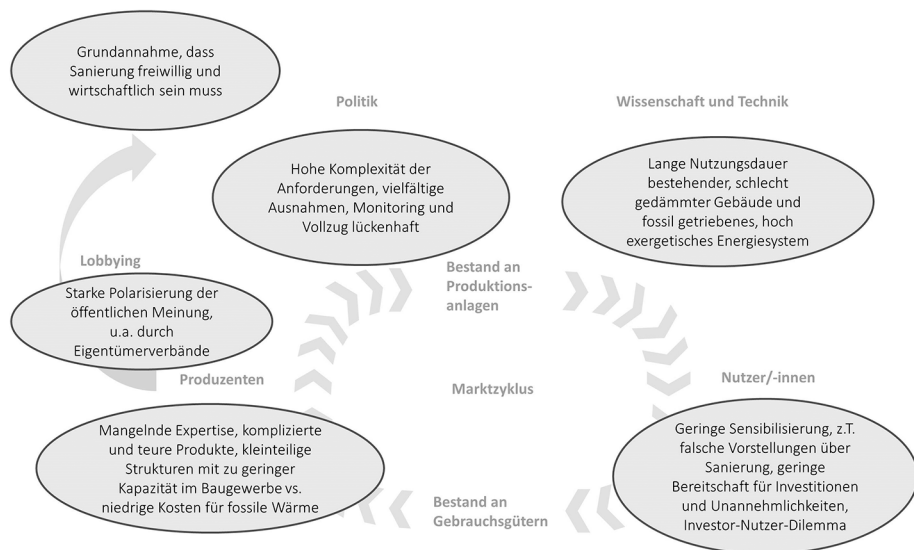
Grundannahme, dass Sanierung freiwillig und wirtschaftlich sein muss

Politik

Wissenschaft und Technik

Hohe Komplexität der Anforderungen, vielfältige Ausnahmen, Monitoring und Vollzug lückenhaft

Lange Nutzungsdauer bestehender, schlecht gedämmter Gebäude und fossil getriebenes, hoch exergetisches Energiesystem

Lobbying

Starke Polarisierung der öffentlichen Meinung, u.a. durch Eigentümerverbände

Bestand an Produktionsanlagen

Produzenten

Marktzyklus

Nutzer/-innen

Mangelnde Expertise, komplizierte und teure Produkte, kleinteilige Strukturen mit zu geringer Kapazität im Baugewerbe vs. niedrige Kosten für fossile Wärme

Geringe Sensibilisierung, z.T. falsche Vorstellungen über Sanierung, geringe Bereitschaft für Investitionen und Unannehmlichkeiten, Investor-Nutzer-Dilemma

Bestand an Gebrauchsgütern